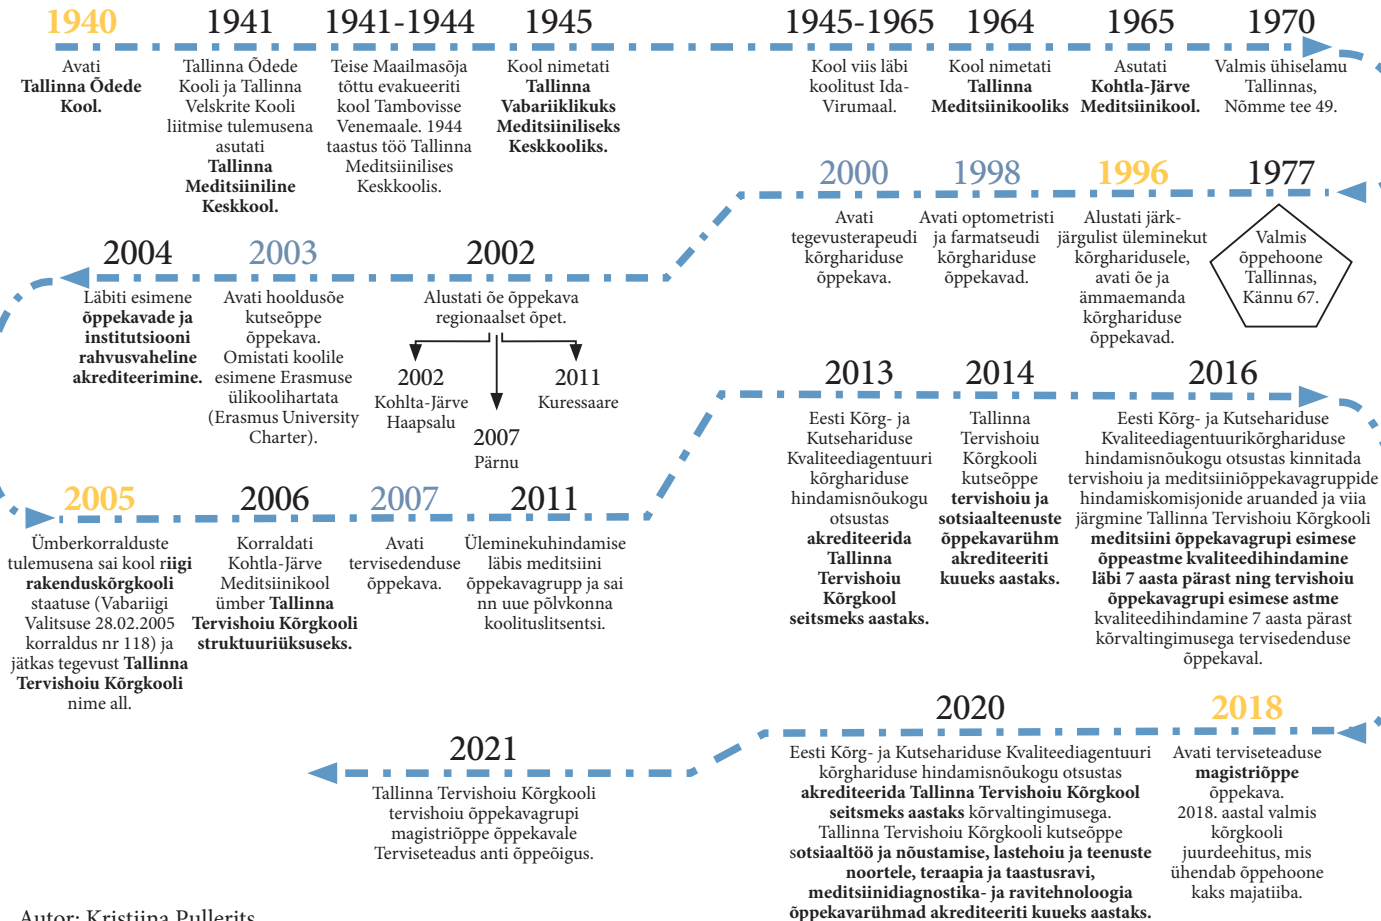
1940
Avati **Tallinna Õdede Kool.**

1941
Tallinna Õdede Kooli ja Tallinna Velskrite Kooli liitmise tulemusena asutati **Tallinna Meditsiiniline Keskkool.**

1941-1944
Teise Maailmasõja tõttu evakueeriti kool Tambovisse Venemaale. 1944 taastus töö Tallinna Meditsiinilises Keskkoolis.

1945
Kool nimetati **Tallinna Vabariiklikuks Meditsiiniliseks Keskkooliks.**

1945-1965
Kool viis läbi koolitust Ida-Virumaal.

1964
Kool nimetati **Tallinna Meditsiinikooliks**

1965
Asutati **Kohtla-Järve Meditsiinikool.**

1970
Valmis ühiselamu Tallinnas, Nõmme tee 49.

2000
Avati tegevusterapeudi kõrghariduse õppekava.

1998
Avati optometristi ja farmatseudi kõrghariduse õppekavad.

1996
Alustati järk-järgulist üleminekut kõrgharidusele, avati õe ja ämmaemanda kõrghariduse õppekavad.

1977
Valmis õppehoone Tallinnas, Kännu 67.

2004
Läbiti esimene **õppekavade ja institutsiooni rahvusvaheline akrediteerimine.**

2003
Avati hooldusõe kutseõppe õppekava. Omistati koolile esimene Erasmuse ülikoolihartata (Erasmus University Charter).

2002
Alustati õe õppekava regionaalset õpet.

2002
Kohtla-Järve
Haapsalu

2007
Pärnu

2011
Kuressaare

2013
Eesti Kõrg- ja Kutsehariduse Kvaliteediagentuuri kõrghariduse hindamisnõukogu otsustas **akrediteerida Tallinna Tervishoiu Kõrgkool seitsmeks aastaks.**

2014
Tallinna Tervishoiu Kõrgkooli kutseõppe **tervishoiu ja sotsiaalteenuste õppekavarühm akrediteeriti kuueks aastaks.**

2016
Eesti Kõrg- ja Kutsehariduse Kvaliteediagentuurikõrghariduse hindamisnõukogu otsustas kinnitada tervishoiu ja meditsiiniõppekavagruppide hindamiskomisjonide aruanded ja viia järgmine Tallinna Tervishoiu Kõrgkooli **meditsiini õppekavagrupi esimese õppeastme kvaliteedihindamine läbi 7 aasta pärast ning tervishoiu õppekavagrupi esimese astme** kvaliteedihindamine 7 aasta pärast kõrvaltingimusega tervisedenduse õppekaval.

2005
Ümberkorralduste tulemusena sai kool **riigi rakenduskõrgkooli** staatuse (Vabariigi Valitsuse 28.02.2005 korraldus nr 118) ja jätkas tegevust **Tallinna Tervishoiu Kõrgkooli** nime all.

2006
Korraldati Kohtla-Järve Meditsiinikool ümber **Tallinna Tervishoiu Kõrgkooli struktuuriüksuseks.**

2007
Avati tervisedenduse õppekava.

2011
Üleminekuhindamise läbis meditsiini õppekavagrupp ja sai nn uue põlvkonna koolituslitsentsi.

2021
Tallinna Tervishoiu Kõrgkooli tervishoiu õppekavagrupi magistriõppe õppekavale Terviseteadus anti õppeõigus.

2020
Eesti Kõrg- ja Kutsehariduse Kvaliteediagentuuri kõrghariduse hindamisnõukogu otsustas **akrediteerida Tallinna Tervishoiu Kõrgkool seitsmeks aastaks** kõrvaltingimusega. Tallinna Tervishoiu Kõrgkooli kutseõppe **sotsiaaltöö ja nõustamise, lastehoiu ja teenuste noortele, teraapia ja taastusravi, meditsiinidiagnostika- ja ravitehnoloogia õppekavarühmad akrediteeriti kuueks aastaks.**

2018
Avati terviseteaduse **magistriõppe** õppekava. 2018. aastal valmis kõrgkooli juurdeehitus, mis ühendab õppehoone kaks majatiiba.

Autor: Kristiina Pullerits